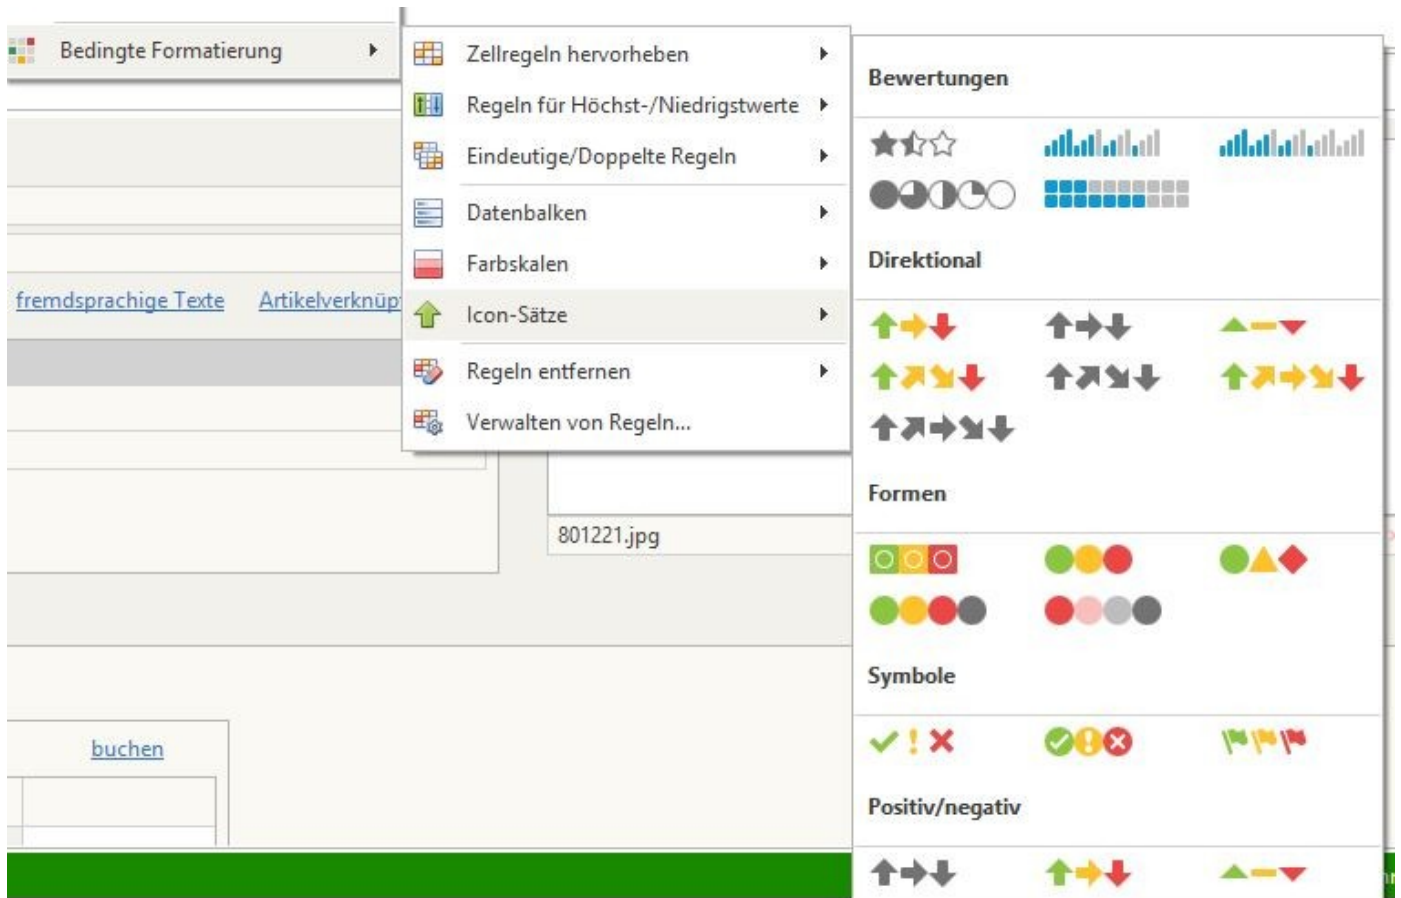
Bedingte Formatierung

Zellregeln hervorheben
Regeln für Höchst-/Niedrigstwerte
Eindeutige/Doppelte Regeln
Datenbalken
Farbskalen
Icon-Sätze
Regeln entfernen
Verwalten von Regeln...

fremdsprachige Texte
Artikelverknüp

801221.jpg

buchen

Bewertungen

Direktional

Formen

Symbole

Positiv/negativ